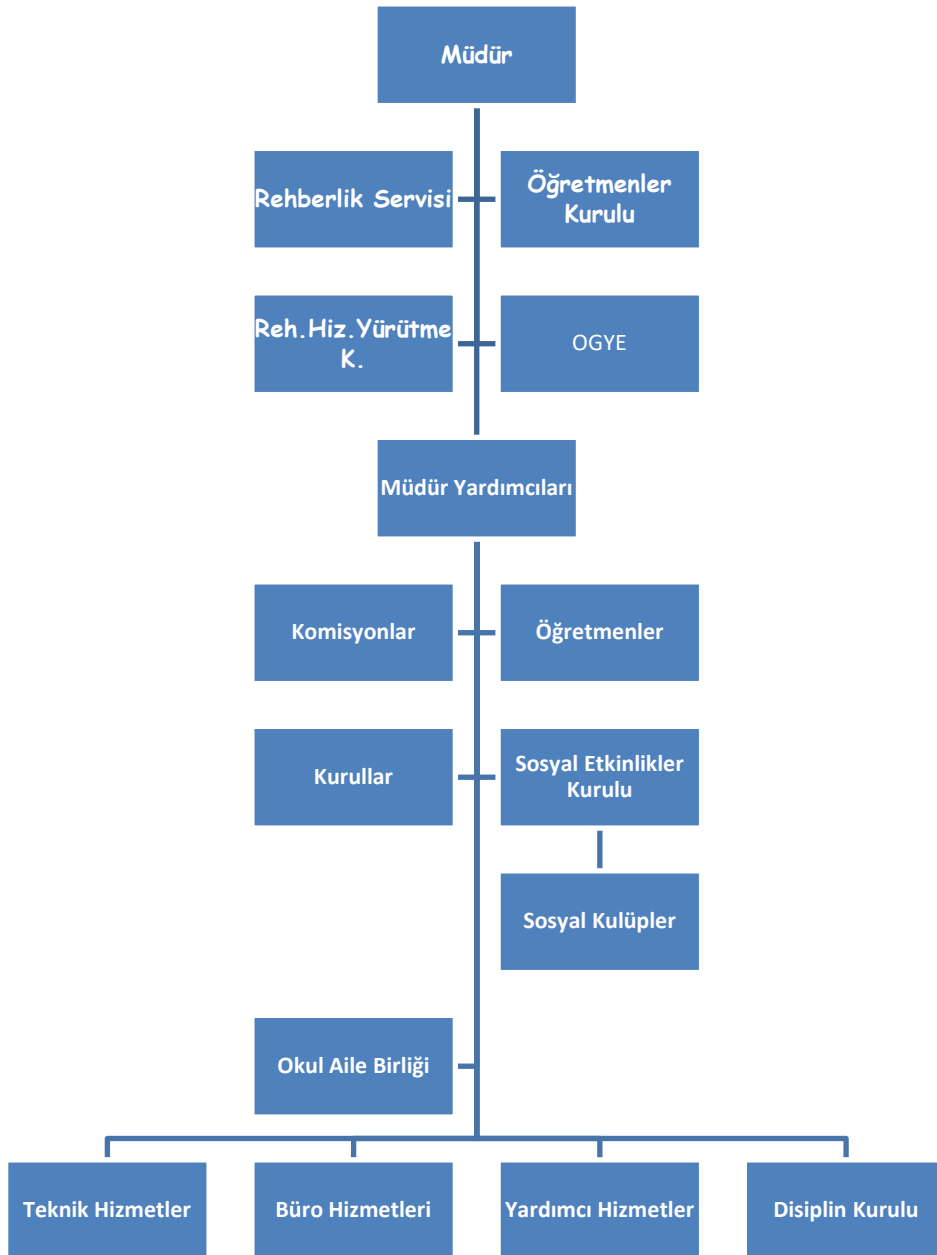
Müdür

Rehberlik Servisi

Öğretmenler Kurulu

Reh.Hiz.Yürütme K.

OGYE

Müdür Yardımcıları

Komisyonlar

Öğretmenler

Kurullar

Sosyal Etkinlikler Kurulu

Sosyal Kulüpler

Okul Aile Birliği

Teknik Hizmetler

Büro Hizmetleri

Yardımcı Hizmetler

Disiplin Kurulu